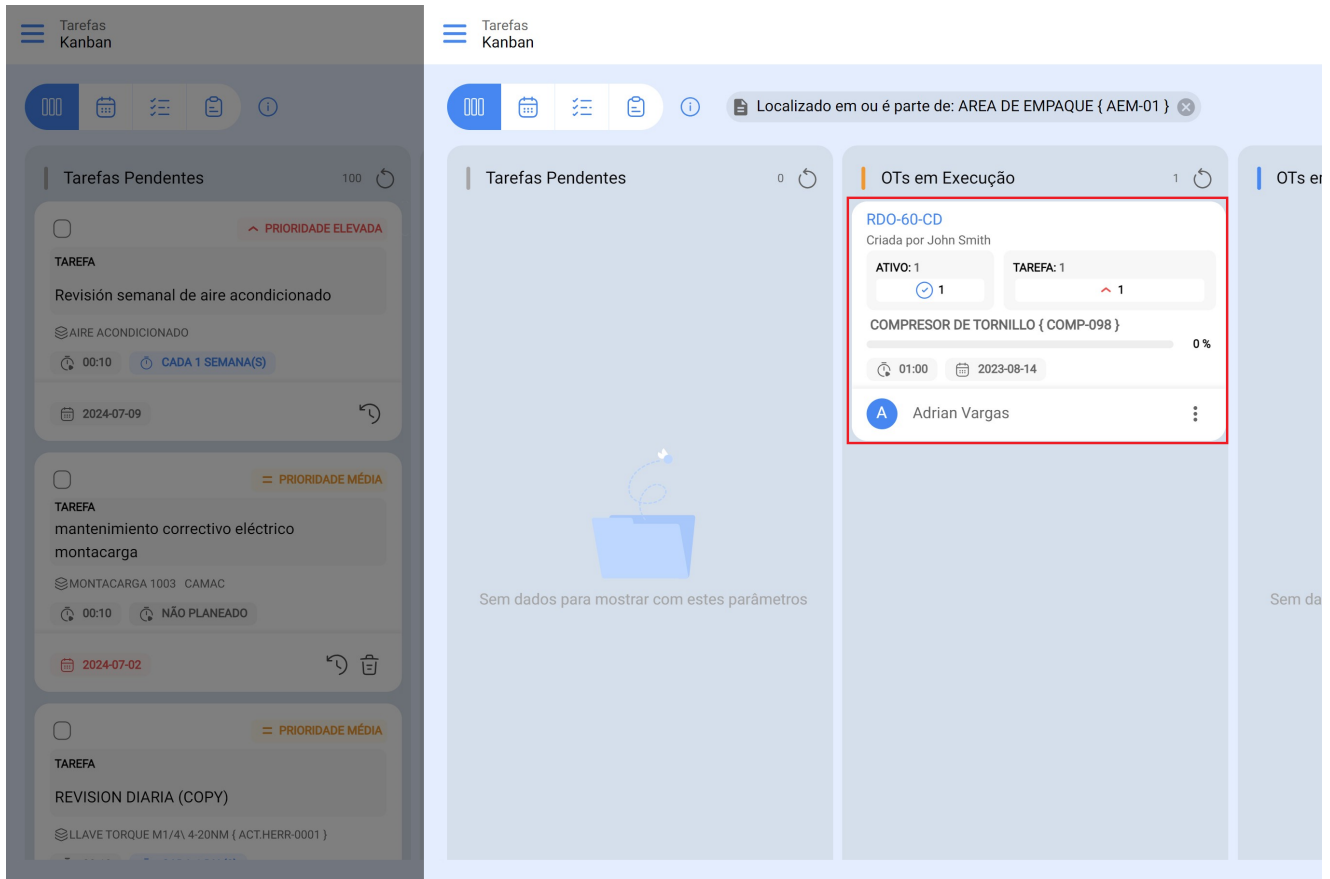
Tarefas
Kanban

Tarefas Pendentes 100

PRIORIDADE ELEVADA
TAREFA
Revisión semanal de aire acondicionado
AIRE ACONDICIONADO
00:10 CADA 1 SEMANA(S)
2024-07-09

PRIORIDADE MÉDIA
TAREFA
mantenimiento correctivo eléctrico montacarga
MONTACARGA 1003 CAMAC
00:10 NÃO PLANEADO
2024-07-02

PRIORIDADE MÉDIA
TAREFA
REVISION DIARIA (COPY)
LLAVE TORQUE M1/4\ 4-20NM { ACT.HERR-0001 }

Tarefas
Kanban

Localizado em ou é parte de: AREA DE EMPAQUE { AEM-01 }

Tarefas Pendentes 0

Sem dados para mostrar com estes parâmetros

OTs em Execução 1

RDO-60-CD
Criada por John Smith
ATIVO: 1
1
TAREFA: 1
1
COMPRESOR DE TORNILLO { COMP-098 }
0 %
01:00 2023-08-14
A Adrian Vargas

OTs er

Sem da